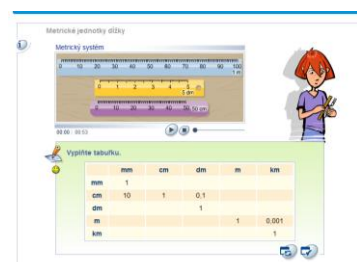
Metrické jednotky délky

Metrický systém

0 10 20 30 40 50 60 70 80 90 100
1 m

1 2 3 4 5
5 cm

10 20 30 40 50 60 70 80 90 100
10 cm

00:00 : 00:53

Vyplňte tabulku.

|  | mm | cm | dm | m | km |
|---|---|---|---|---|---|
| mm | 1 |  |  |  |  |
| cm | 10 | 1 | 0.1 |  |  |
| dm |  |  | 1 |  |  |
| m |  |  |  | 1 | 0.001 |
| km |  |  |  |  | 1 |